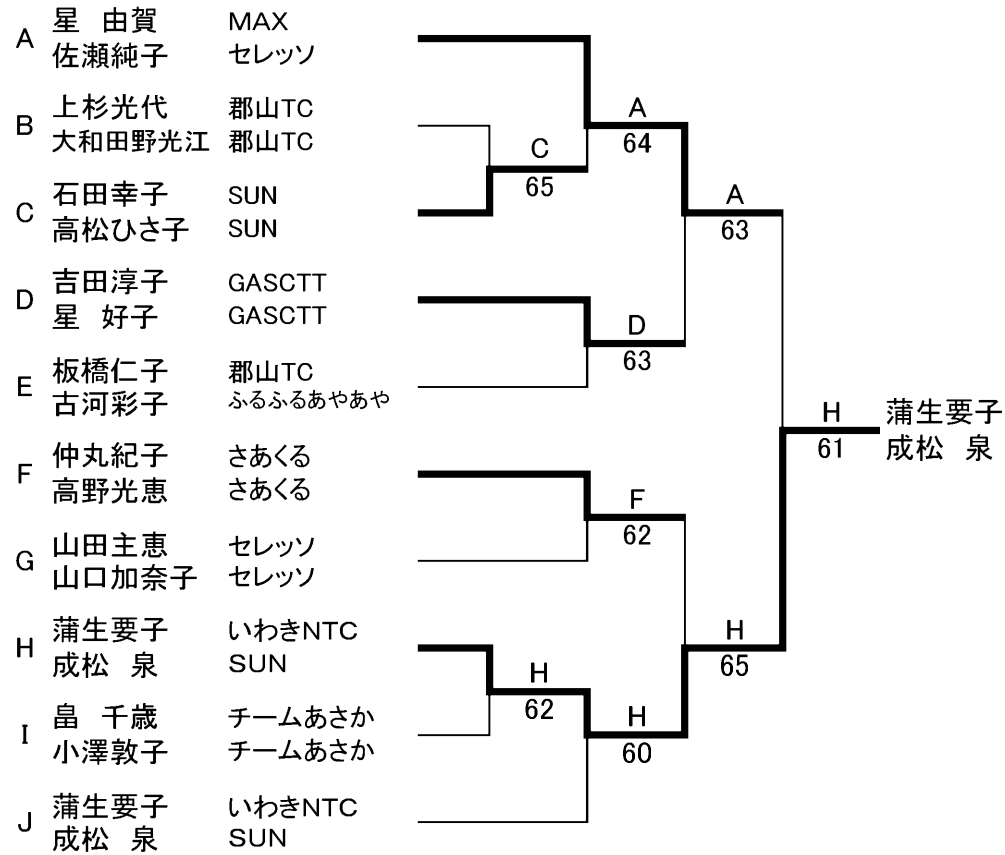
A 星 由賀 MAX
佐瀬純子 セレッソ

B 上杉光代 郡山TC
大和田野光江 郡山TC

C 石田幸子 SUN
高松ひさ子 SUN

D 吉田淳子 GASCTT
星 好子 GASCTT

E 板橋仁子 郡山TC
古河彩子 ふるふるあやあや

F 仲丸紀子 さあくる
高野光恵 さあくる

G 山田主恵 セレッソ
山口加奈子 セレッソ

H 蒲生要子 いわきNTC
成松 泉 SUN

I 畠 千歳 チームあさか
小澤敦子 チームあさか

J 蒲生要子 いわきNTC
成松 泉 SUN

C
65

A
64

A
63

D
63

F
62

H
62

H
60

H
65

H
61

蒲生要子
成松 泉